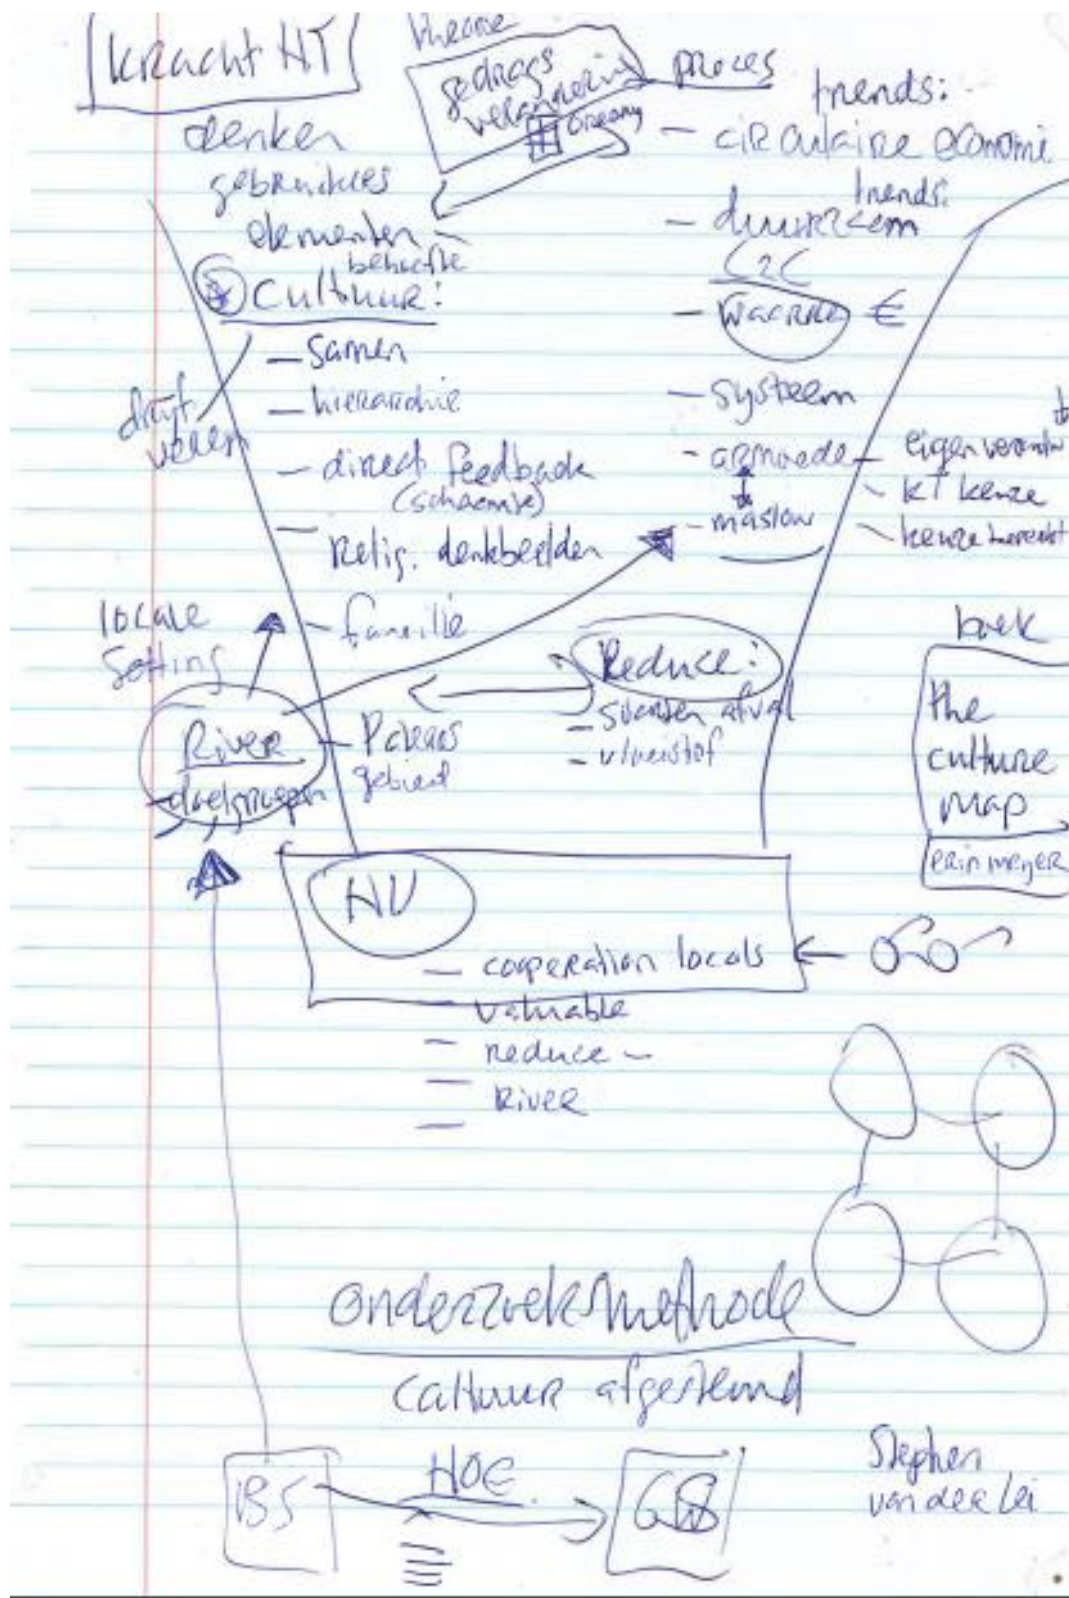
kracht HT

theorie

gedrags verandering

proces

Oreany

trends:

— circulaire economie

denken

gebruikers

elementen

behoefte

trends:

— duurzaam

C2C

Cultuur:

— samen

— hiërarchie

— direct feedback (schaamte)

— Relig. denkbeelden

— familie

drijfveren

— Water €

— systeem

— armoede

maslow

— eigen verantw

— KT keuze

— keuze bereikt

lokale setting

River doelgroepen

Reduce:

— scheiden afval

— vloeistof

— Perceel gebied

boek

The culture map

erin meyer

HV

— cooperation locals

— valuable

— reduce —

— River

onderzoekmethode

cultuur afgestemd

BS

HOE

GB

Stephen van der Lei